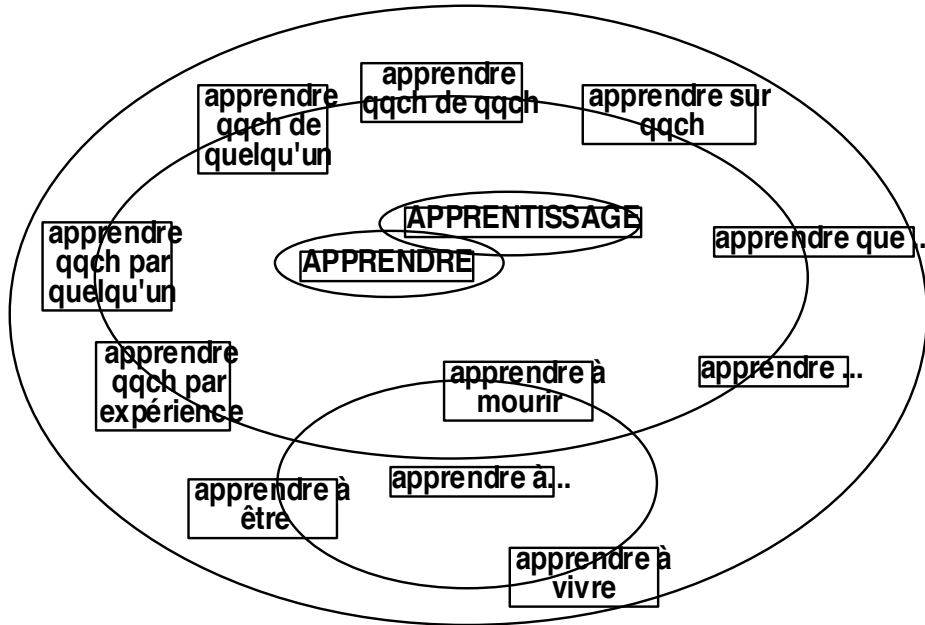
apprendre qqch de quelqu'un

apprendre qqch de qqch

apprendre sur qqch

APPRENTISSAGE

APPRENDRE

apprendre qqch par quelqu'un

apprendre que ...

apprendre qqch par expérience

apprendre à mourir

apprendre ...

apprendre à être

apprendre à...

apprendre à vivre